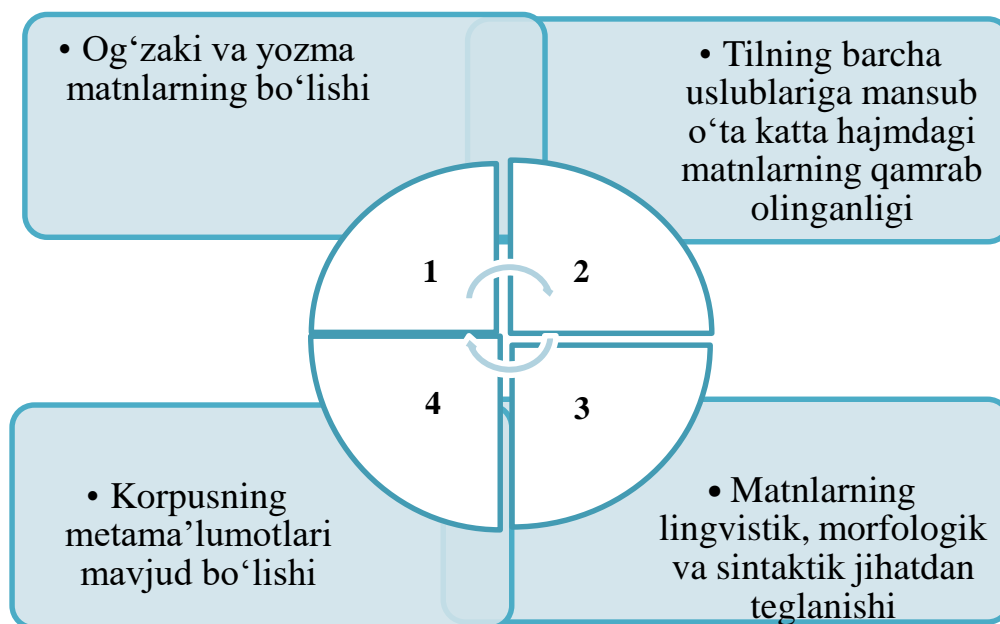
• Og‘zaki va yozma matnlarning bo‘lishi

• Tilning barcha uslublariga mansub o‘ta katta hajmdagi matnlarning qamrab olinganligi

1

2

4

3

• Korpusning metama’lumotlari mavjud bo‘lishi

• Matnlarning lingvistik, morfologik va sintaktik jihatdan teglanishi